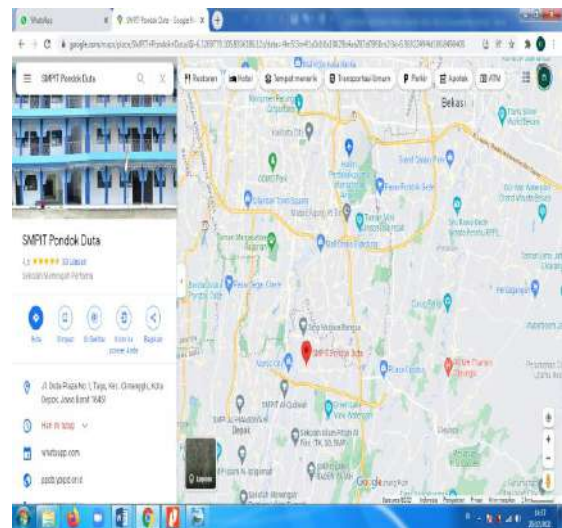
WhatsApp

SMPIT Pondok Duta - Google M

google.com/maps/place/SMPIT+Pondok+Duta/

SMPIT Pondok Duta

Restoran

Hotel

Tempat menarik

Transportasi Umum

Parkir

Apotek

ATM

Bekasi

SMPIT Pondok Duta

4,9 ★★★★★ 33 ulasan

Sekolah Menengah Pertama

Rute

Simpan

Di Sekitar

Kirim ke ponsel Anda

Bagikan

Jl. Duta Raya No. 1, Tugu, Kec. Cimanggis, Kota Depok, Jawa Barat 16451

Hari ini tutup

whatsapp.com

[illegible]

SMPIT Pondok Duta

SMPIT Al Qudwah

Depok

Lapisan

Google

Data peta ©2022

Indonesia

Persyaratan

Privasi

Kirim masukan

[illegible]